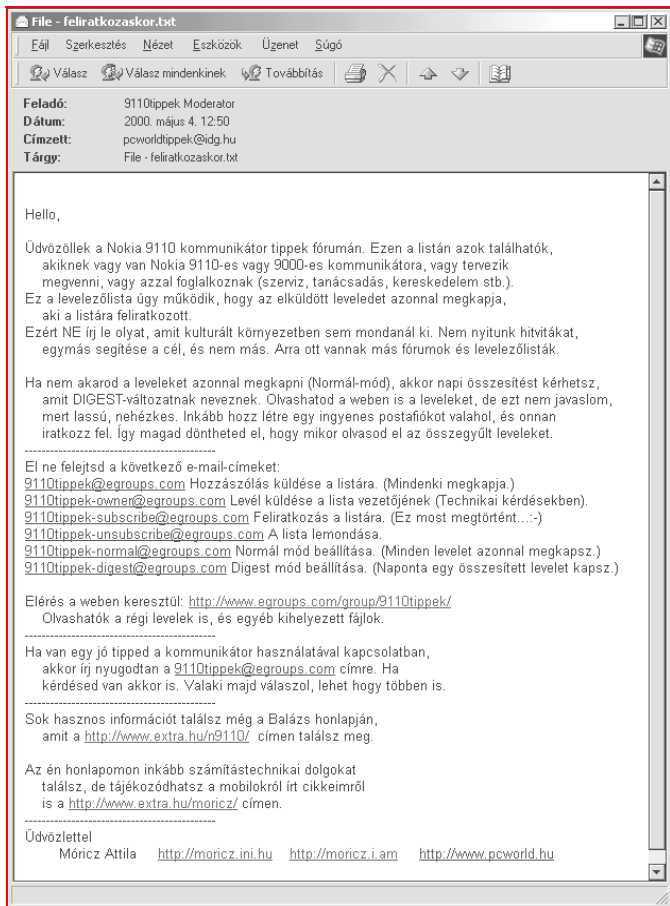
File - feliratkozaskor.txt

Fájl Szerkesztés Nézet Eszközök Üzenet Súgó

Válasz Válasz mindenkinek Továbbítás

Feladó: 9110tippek Moderator
Dátum: 2000. május 4. 12:50
Címzett: pcworldtippek@idg.hu
Tárgy: File - feliratkozaskor.txt

Hello,

Üdvözöllek a Nokia 9110 kommunikátor tippek fórumán. Ezen a listán azok találhatók, akiknek vagy van Nokia 9110-es vagy 9000-es kommunikátora, vagy tervezik megvenni, vagy azzal foglalkoznak (szerviz, tanácsadás, kereskedelem stb.).
Ez a levelezőlista úgy működik, hogy az elküldött leveledet azonnal megkapja, aki a listára feliratkozott.
Ezért NE írj le olyat, amit kulturált környezetben sem mondanál ki. Nem nyitunk hitvitákat, egymás segítése a cél, és nem más. Arra ott vannak más fórumok és levelezőlisták.

Ha nem akarod a leveleket azonnal megkapni (Normál-mód), akkor napi összesítést kérhetsz, amit DIGEST-változatnak neveznek. Olvashatod a weben is a leveleket, de ezt nem javaslom, mert lassú, nehézkes. Inkább hozz létre egy ingyenes postafiókot valahol, és onnan iratkozz fel. Így magad döntheted el, hogy mikor olvasod el az összegyűlt leveleket.
--------------------------------------------
El ne felejtsd a következő e-mail-címeket:
9110tippek@egroups.com Hozzászólás küldése a listára. (Mindenki megkapja.)
9110tippek-owner@egroups.com Levél küldése a lista vezetőjének (Technikai kérdésekben).
9110tippek-subscribe@egroups.com Feliratkozás a listára. (Ez most megtörtént...:-)
9110tippek-unsubscribe@egroups.com A lista lemondása.
9110tippek-normal@egroups.com Normál mód beállítása. (Minden levelet azonnal megkapsz.)
9110tippek-digest@egroups.com Digest mód beállítása. (Naponta egy összesített levelet kapsz.)

Elérés a weben keresztül: http://www.egroups.com/group/9110tippek/
Olvashatók a régi levelek is, és egyéb kihelyezett fájlok.
--------------------------------------------
Ha van egy jó tipped a kommunikátor használatával kapcsolatban, akkor írj nyugodtan a 9110tippek@egroups.com címre. Ha kérdésed van akkor is. Valaki majd válaszol, lehet hogy többen is.
--------------------------------------------
Sok hasznos információt találsz még a Balázs honlapján, amit a http://www.extra.hu/n9110/ címen találsz meg.

Az én honlapomon inkább számítástechnikai dolgokat találsz, de tájékozódhatsz a mobilokról írt cikkeimről is a http://www.extra.hu/moricz/ címen.
--------------------------------------------
Üdvözlettel
Móricz Attila http://moricz.ini.hu http://moricz.i.am http://www.pcworld.hu